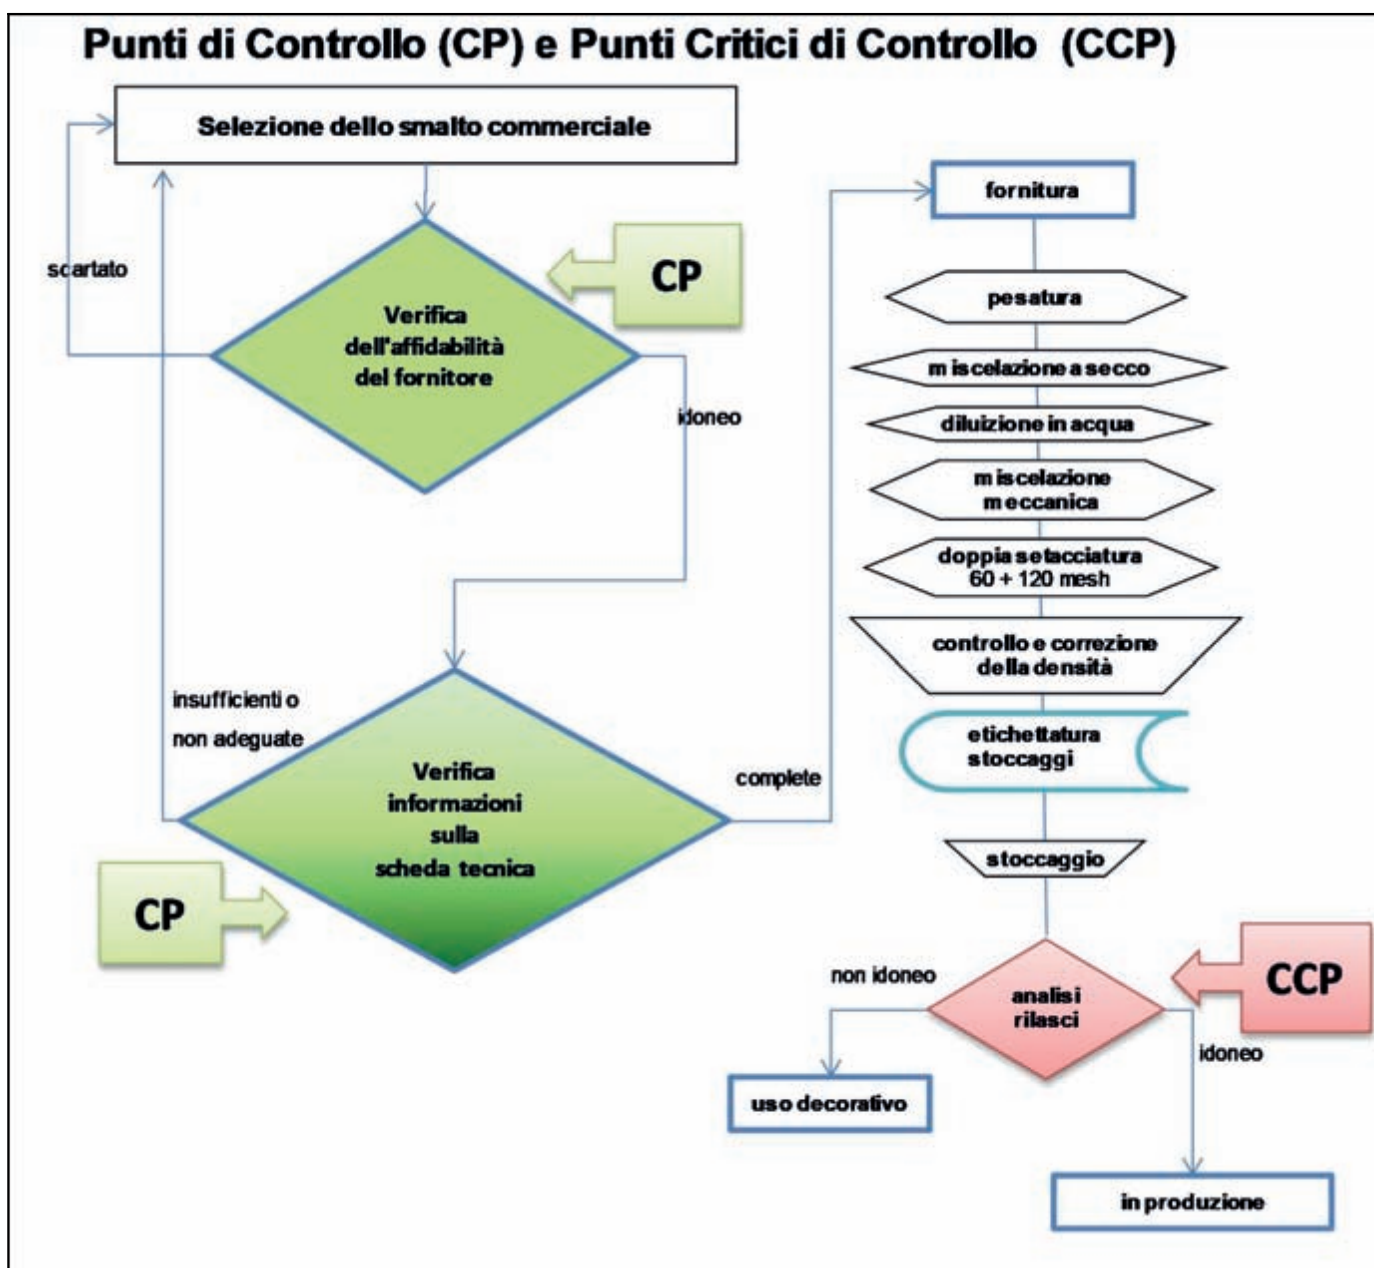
Punti di Controllo (CP) e Punti Critici di Controllo (CCP)

Selezione dello smalto commerciale

scartato

CP

Verifica dell'affidabilità del fornitore

idoneo

insufficienti o non adeguate

Verifica informazioni sulla scheda tecnica

complete

CP

fornitura

pesatura

miscelazione a secco

diluizione in acqua

miscelazione meccanica

doppia setacciatura 60 + 120 mesh

controllo e correzione della densità

etichettatura stoccaggi

stoccaggio

non idoneo

analisi rilasci

CCP

idoneo

uso decorativo

in produzione